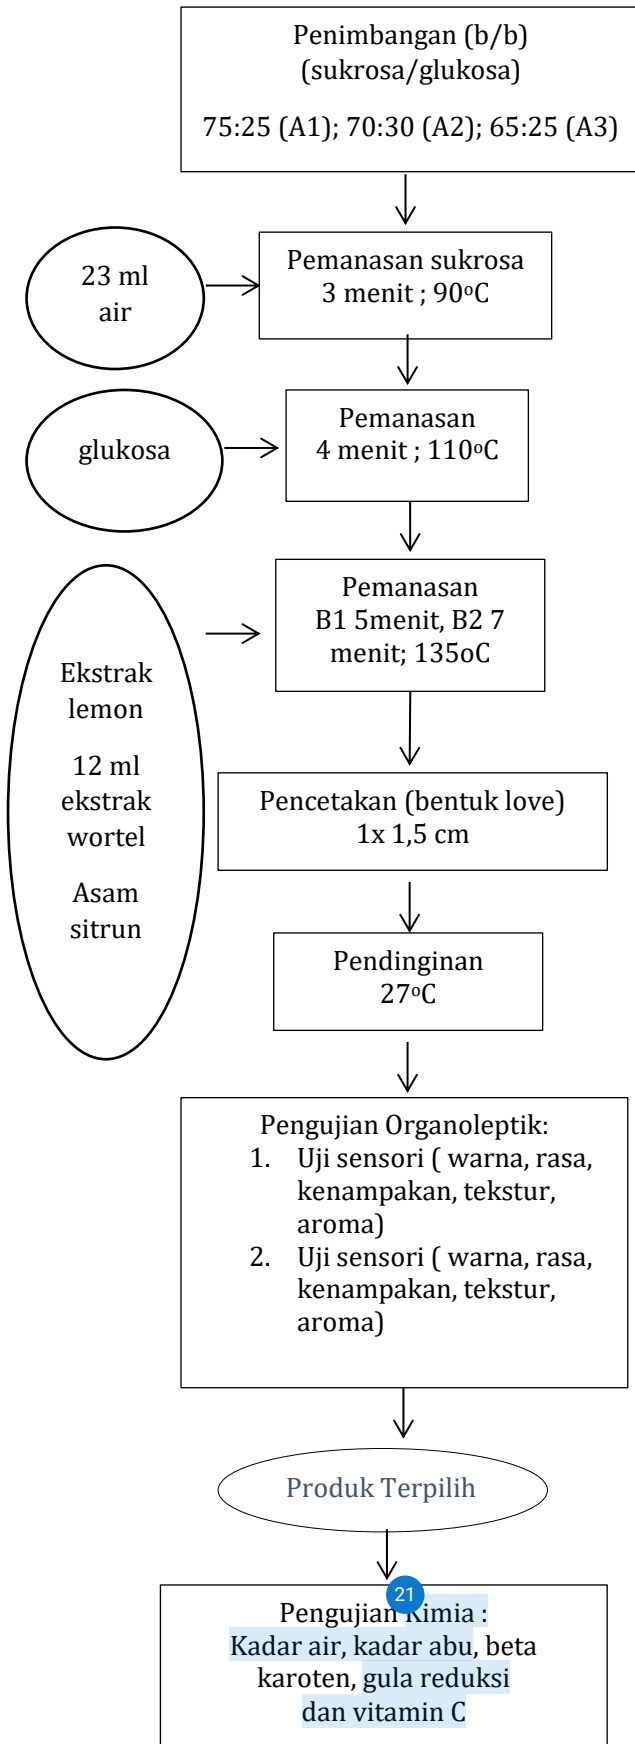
Penimbangan (b/b)
(sukrosa/glukosa)

75:25 (A1); 70:30 (A2); 65:25 (A3)

23 ml air

Pemanasan sukrosa
3 menit ; 90$^{o}$C

glukosa

Pemanasan
4 menit ; 110$^{o}$C

Ekstrak lemon

12 ml ekstrak wortel

Asam sitrun

Pemanasan
B1 5menit, B2 7 menit; 135oC

Pencetakan (bentuk love)
1x 1,5 cm

Pendinginan
27$^{o}$C

Pengujian Organoleptik:
1. Uji sensori ( warna, rasa, kenampakan, tekstur, aroma)
2. Uji sensori ( warna, rasa, kenampakan, tekstur, aroma)

Produk Terpilih

21

Pengujian Kimia :
Kadar air, kadar abu, beta karoten, gula reduksi dan vitamin C